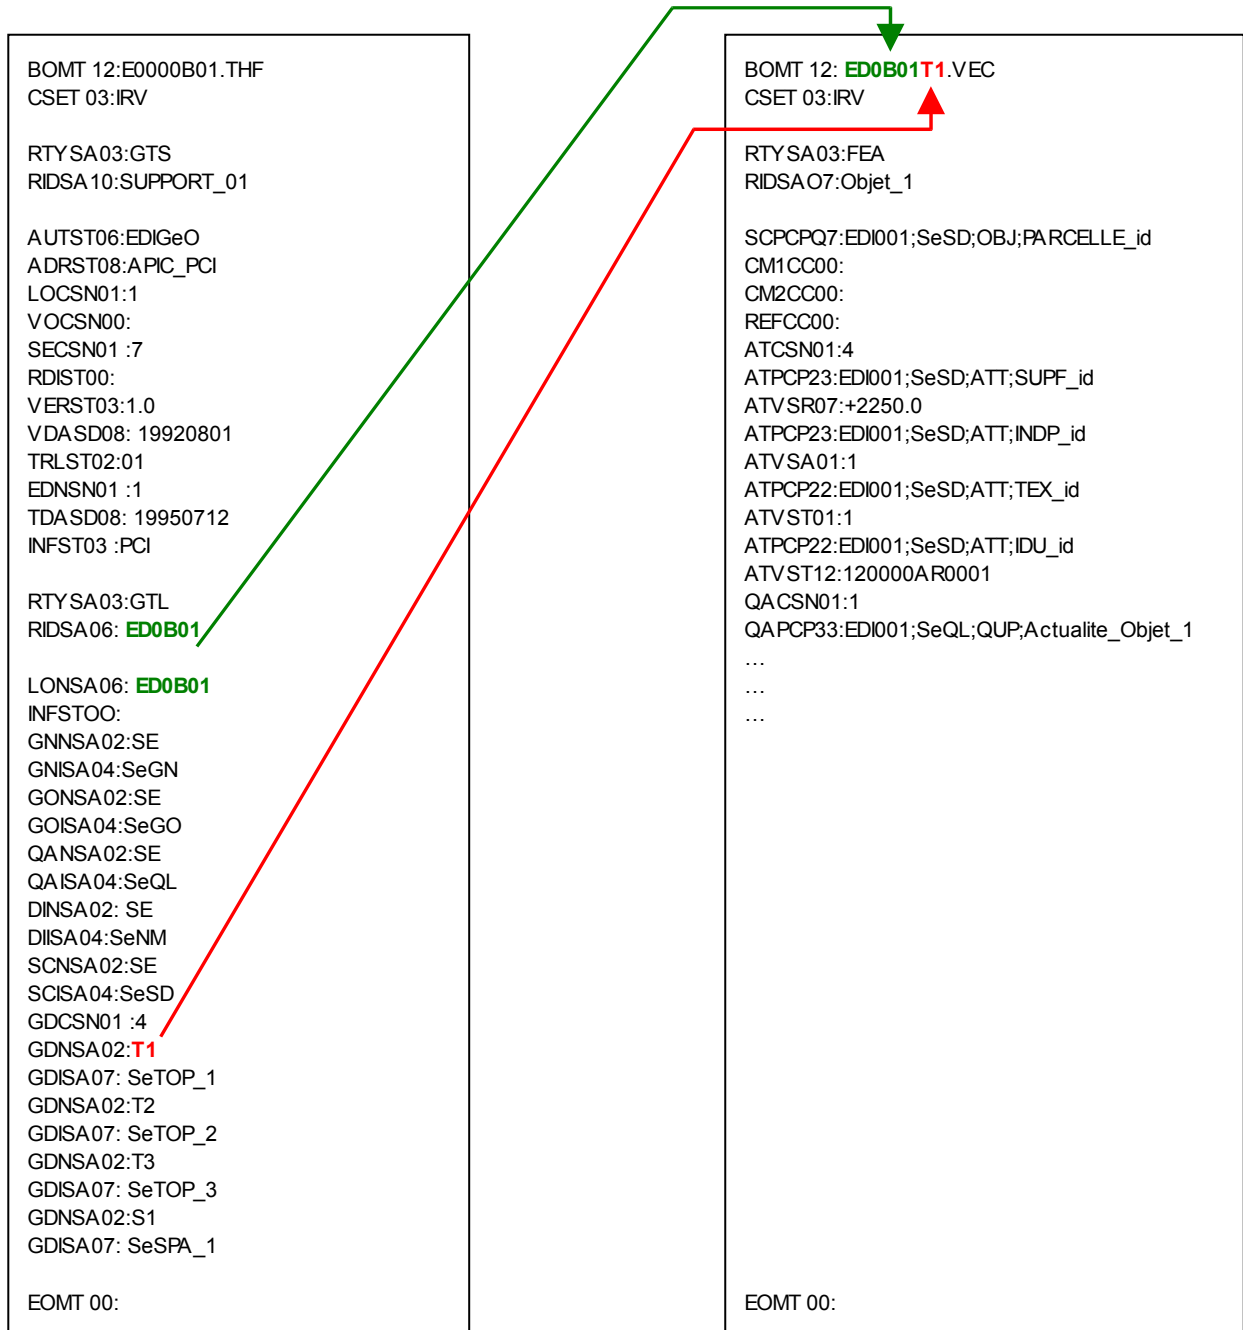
BOMT 12:E0000B01.THF
CSET 03:IRV

RTYSA03:GTS
RIDSA10:SUPPORT_01

AUTST06:EDIGeO
ADRST08:APIC_PCI
LOCSN01:1
VOCSN00:
SECSN01 :7
RDIST00:
VERST03:1.0
VDASD08: 19920801
TRLST02:01
EDNSN01 :1
TDASD08: 19950712
INFST03 :PCI

RTYSA03:GTL
RIDSA06: ED0B01

LONSA06: ED0B01
INFSTOO:
GNNSA02:SE
GNISA04:SeGN
GONSA02:SE
GOISA04:SeGO
QANSA02:SE
QAISA04:SeQL
DINSA02: SE
DIISA04:SeNM
SCNSA02:SE
SCISA04:SeSD
GDCSN01 :4
GDNSA02:T1
GDISA07: SeTOP_1
GDNSA02:T2
GDISA07: SeTOP_2
GDNSA02:T3
GDISA07: SeTOP_3
GDNSA02:S1
GDISA07: SeSPA_1

EOMT 00:

BOMT 12: ED0B01T1.VEC
CSET 03:IRV

RTYSA03:FEA
RIDSAO7:Objet_1

SCPCPQ7:EDI001;SeSD;OBJ;PARCELLE_id
CM1CC00:
CM2CC00:
REFCC00:
ATCSN01:4
ATPCP23:EDI001;SeSD;ATT;SUPF_id
ATVSR07:+2250.0
ATPCP23:EDI001;SeSD;ATT;INDP_id
ATVSA01:1
ATPCP22:EDI001;SeSD;ATT;TEX_id
ATVST01:1
ATPCP22:EDI001;SeSD;ATT;IDU_id
ATVST12:120000AR0001
QACSN01:1
QAPCP33:EDI001;SeQL;QUP;Actualite_Objet_1
…
…
…

EOMT 00: